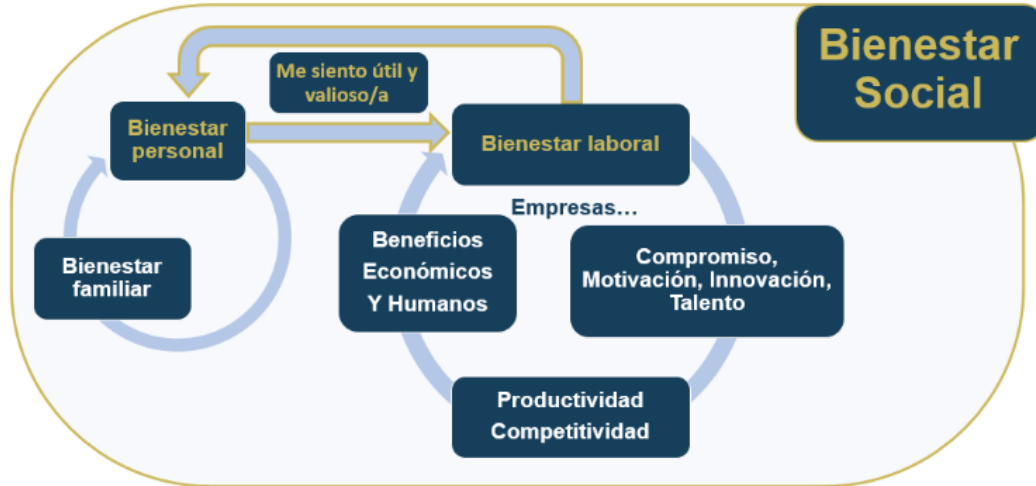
Bienestar Social

Me siento útil y valioso/a

Bienestar personal

Bienestar laboral

Empresas…

Bienestar familiar

Beneficios Económicos Y Humanos

Compromiso, Motivación, Innovación, Talento

Productividad Competitividad